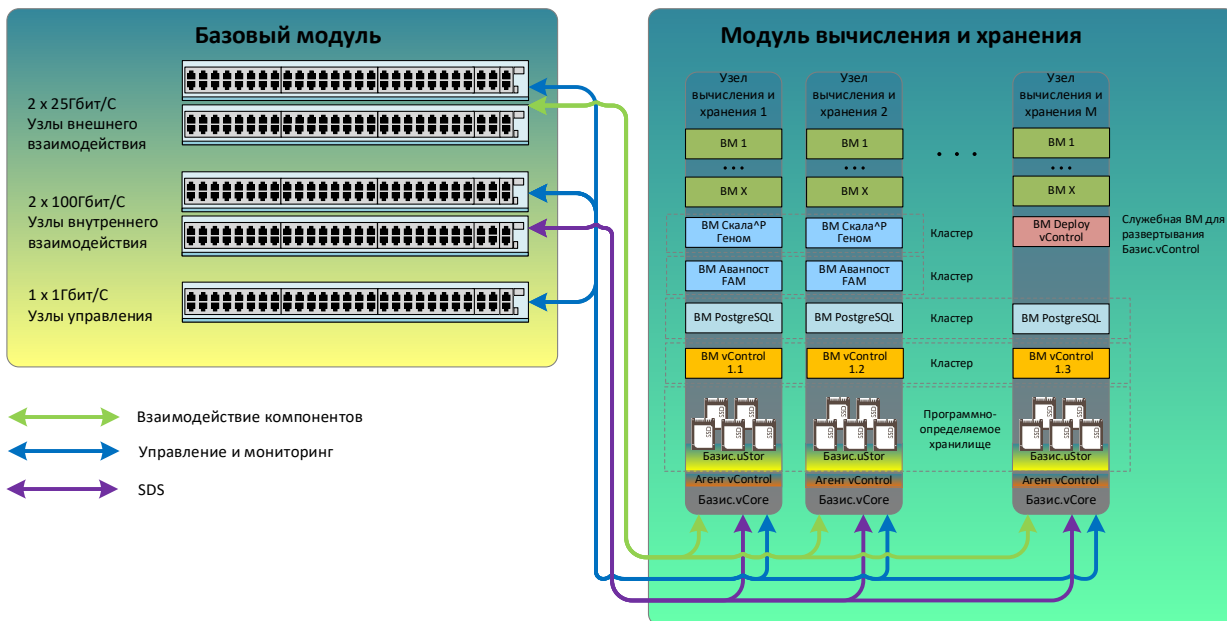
Базовый модуль

2 x 25Гбит/С
Узлы внешнего взаимодействия

2 x 100Гбит/С
Узлы внутреннего взаимодействия

1 x 1Гбит/С
Узлы управления

Взаимодействие компонентов

Управление и мониторинг

SDS

Модуль вычисления и хранения

Узел вычисления и хранения 1

ВМ 1

• • •

ВМ Х

ВМ Скала^Р Геном

ВМ Аванпост FAM

ВМ PostgreSQL

ВМ vControl 1.1

SDS SDS SDS SDS SDS SDS

Базис.uStor

Агент vControl

Базис.vCore

Узел вычисления и хранения 2

ВМ 1

• • •

ВМ Х

ВМ Скала^Р Геном

ВМ Аванпост FAM

ВМ PostgreSQL

ВМ vControl 1.2

SDS SDS SDS SDS SDS SDS

Базис.uStor

Агент vControl

Базис.vCore

• • •

Кластер

Кластер

Кластер

Кластер

Программно-определяемое хранилище

Узел вычисления и хранения M

ВМ 1

• • •

ВМ Х

ВМ Deploy vControl

ВМ PostgreSQL

ВМ vControl 1.3

SDS SDS SDS SDS SDS

Базис.uStor

Агент vControl

Базис.vCore

Служебная ВМ для развертывания Базис.vControl